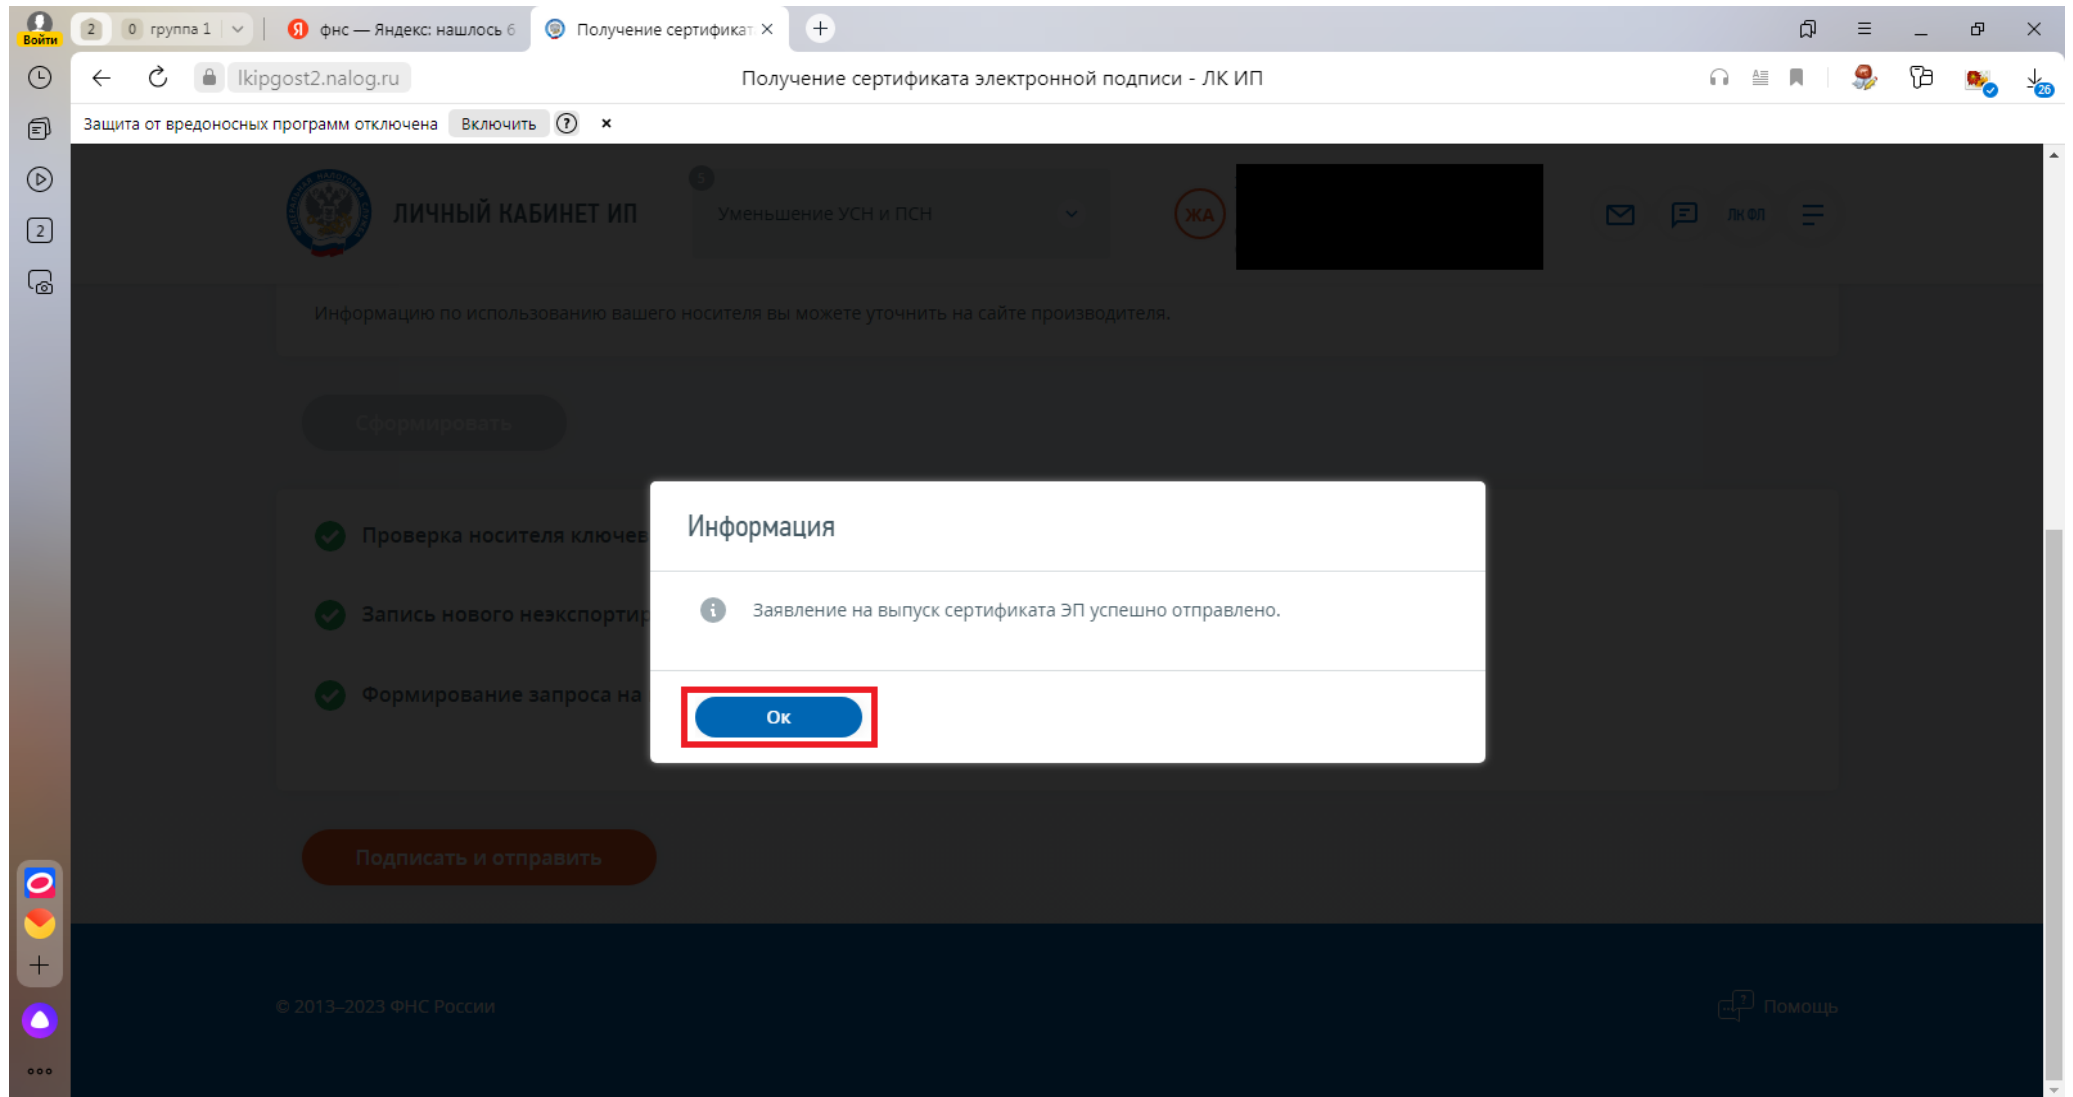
Войти 2 0 группа 1 фнс — Яндекс: нашлось 6 Получение сертификат ×

lkipgost2.nalog.ru Получение сертификата электронной подписи - ЛК ИП

26

Защита от вредоносных программ отключена Включить ? ×

ЛИЧНЫЙ КАБИНЕТ ИП Уменьшение УСН и ПСН ЖА ЛК ФЛ

Информацию по использованию вашего носителя вы можете уточнить на сайте производителя.

Сформировать

Проверка носителя ключев

Запись нового неэкспортир

Формирование запроса на

Информация

Заявление на выпуск сертификата ЭП успешно отправлено.

Ок

Подписать и отправить

© 2013–2023 ФНС России

Помощь